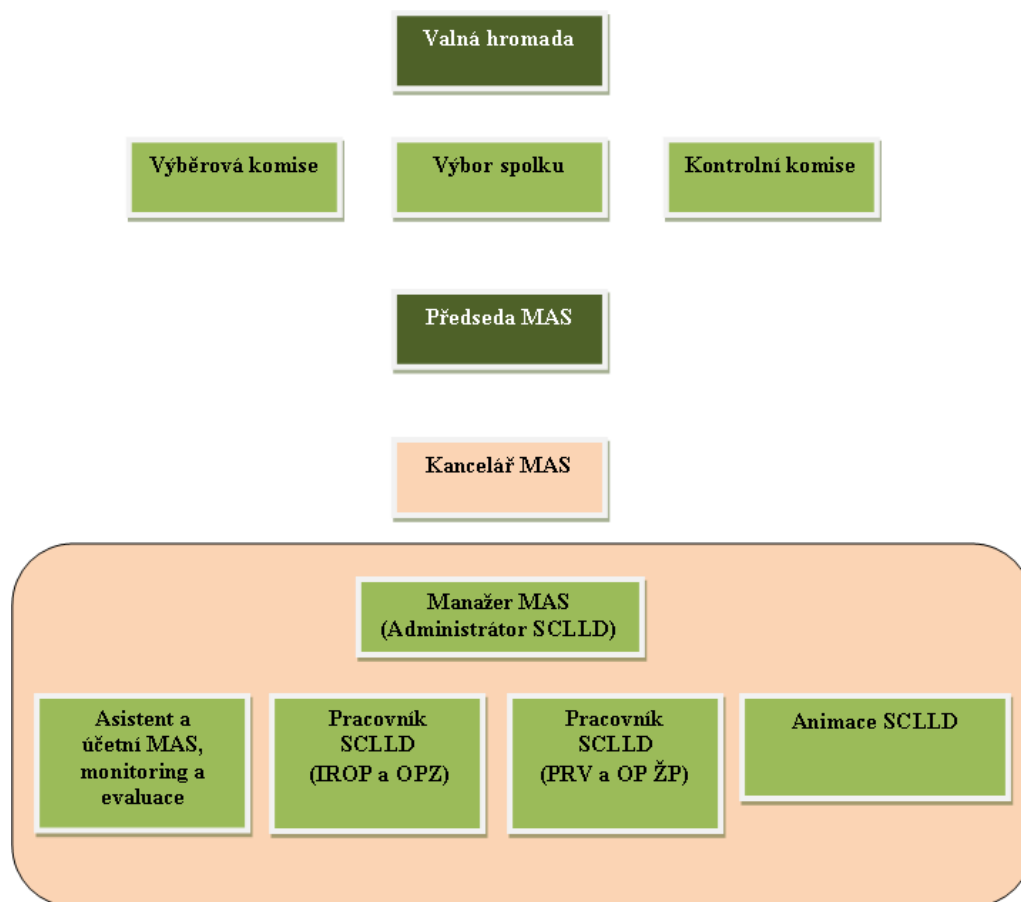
Valná hromada

Výběrová komise

Výbor spolku

Kontrolní komise

Předseda MAS

Kancelář MAS

Manažer MAS (Administrátor SCLLD)

Asistent a účetní MAS, monitoring a evaluace

Pracovník SCLLD (IROP a OPZ)

Pracovník SCLLD (PRV a OP ŽP)

Animace SCLLD